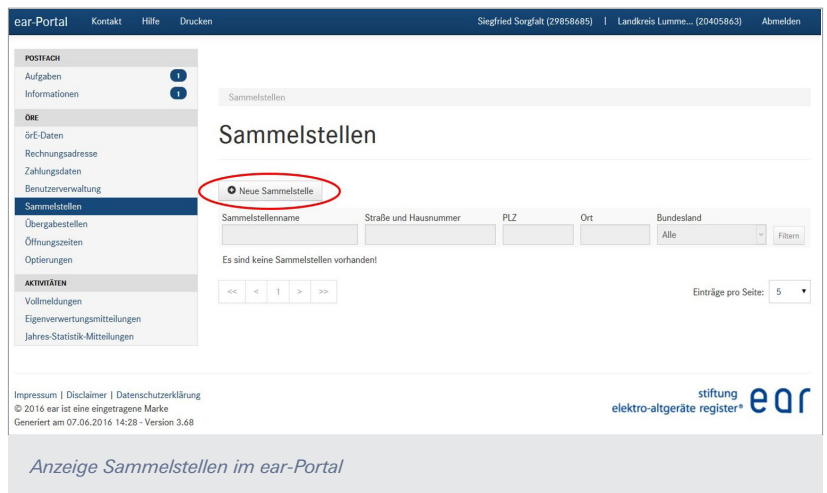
ear-Portal Kontakt Hilfe Drucken Siegfried Sorgfalt (29858685) | Landkreis Lumme... (20405863) Abmelden

POSTFACH
Aufgaben 1
Informationen 1
ÖRE
örE-Daten
Rechnungsadresse
Zahlungsdaten
Benutzerverwaltung
Sammelstellen
Übergabestellen
Öffnungszeiten
Optierungen
AKTIVITÄTEN
Vollmeldungen
Eigenverwertungsmitteilungen
Jahres-Statistik-Mitteilungen

Sammelstellen

Sammelstellen

Neue Sammelstelle

| Sammelstellenname | Straße und Hausnummer | PLZ | Ort | Bundesland | |
|---|---|---|---|---|---|
| | | | | Alle | Filtern |

Es sind keine Sammelstellen vorhanden!

<< < 1 > >>

Einträge pro Seite: 5

Impressum | Disclaimer | Datenschutzerklärung
© 2016 ear ist eine eingetragene Marke
Generiert am 07.06.2016 14:28 - Version 3.68

stiftung elektro-altgeräte register® ear

Anzeige Sammelstellen im ear-Portal